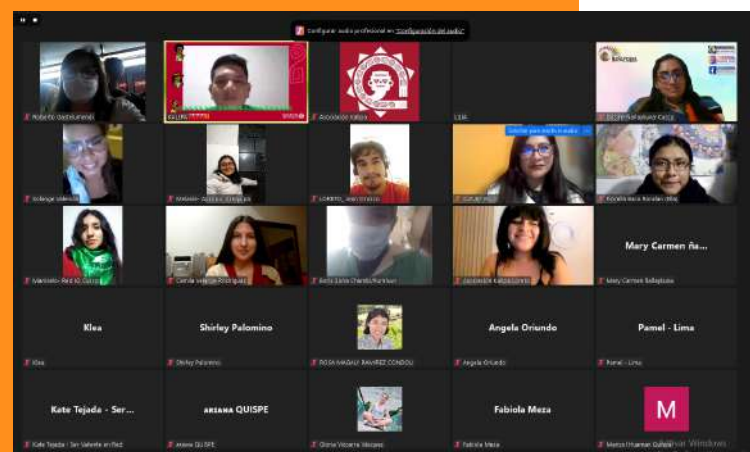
Configurar audio profesional en "Configuración del audio"

Roberto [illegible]

KALLPA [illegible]

Asociación Kallpa

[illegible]

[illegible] Kallpa

Solange Valencia

Melanie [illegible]

LORETO_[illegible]

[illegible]

Solicitar para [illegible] audio

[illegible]

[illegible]

Camila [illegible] Rodríguez

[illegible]

Asociación Kallpa Loreto

Mary Carmen ña...

Mary Carmen Ballesteros

Klea

Klea

Shirley Palomino

Shirley Palomino

ROSA MAGALY RAMIREZ CONDORI

Angela Oriundo

Angela Oriundo

Pamel - Lima

Pamel - Lima

Kate Tejada - Ser...

Kate Tejada - Ser Voluntario en Red

ARIANA QUISPE

ariana QUISPE

Gloria Vizcarra Vásquez

Fabiola Meza

Fabiola Meza

M

Marco Huaman Quispe

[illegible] Windows